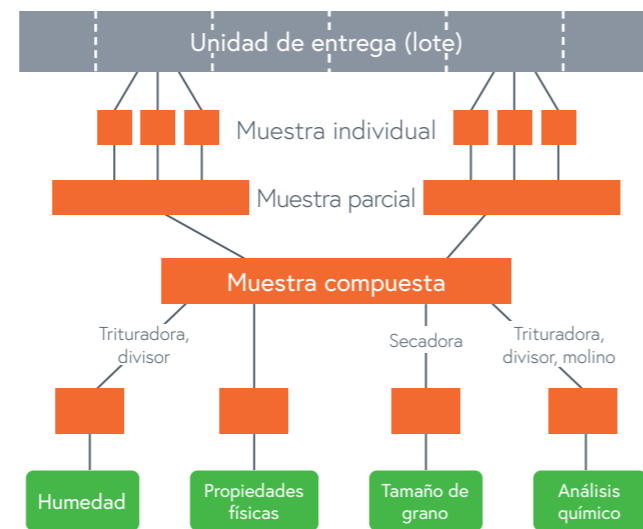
Unidad de entrega (lote)

Muestra individual

Muestra parcial

Muestra compuesta

Trituradora, divisor

Secadora

Trituradora, divisor, molino

Humedad

Propiedades físicas

Tamaño de grano

Análisis químico